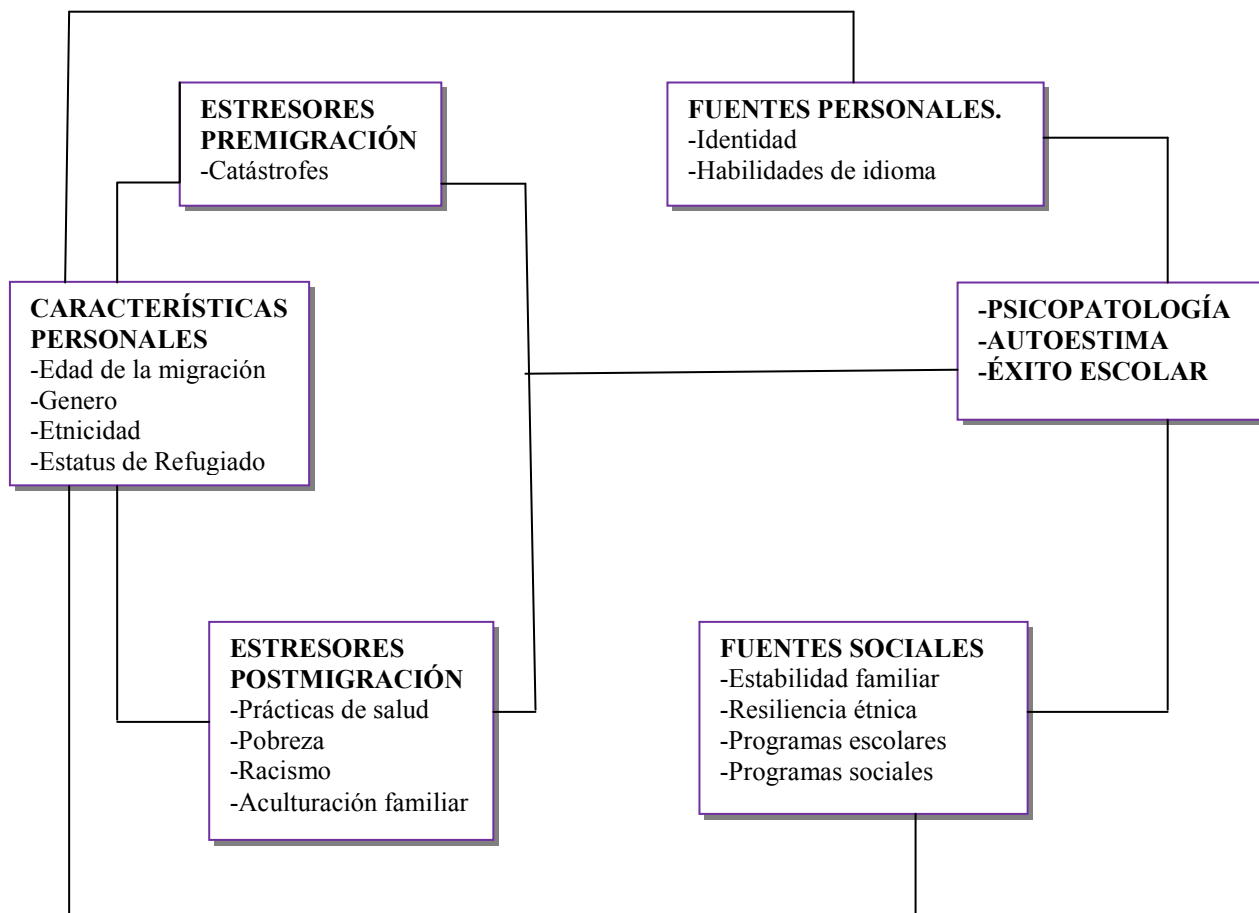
ESTRESORES PREMIGRACIÓN
-Catástrofes

FUENTES PERSONALES.
-Identidad
-Habilidades de idioma

CARACTERÍSTICAS PERSONALES
-Edad de la migración
-Genero
-Etnicidad
-Estatus de Refugiado

-PSICOPATOLOGÍA
-AUTOESTIMA
-ÉXITO ESCOLAR

ESTRESORES POSTMIGRACIÓN
-Prácticas de salud
-Pobreza
-Racismo
-Aculturación familiar

FUENTES SOCIALES
-Estabilidad familiar
-Resiliencia étnica
-Programas escolares
-Programas sociales